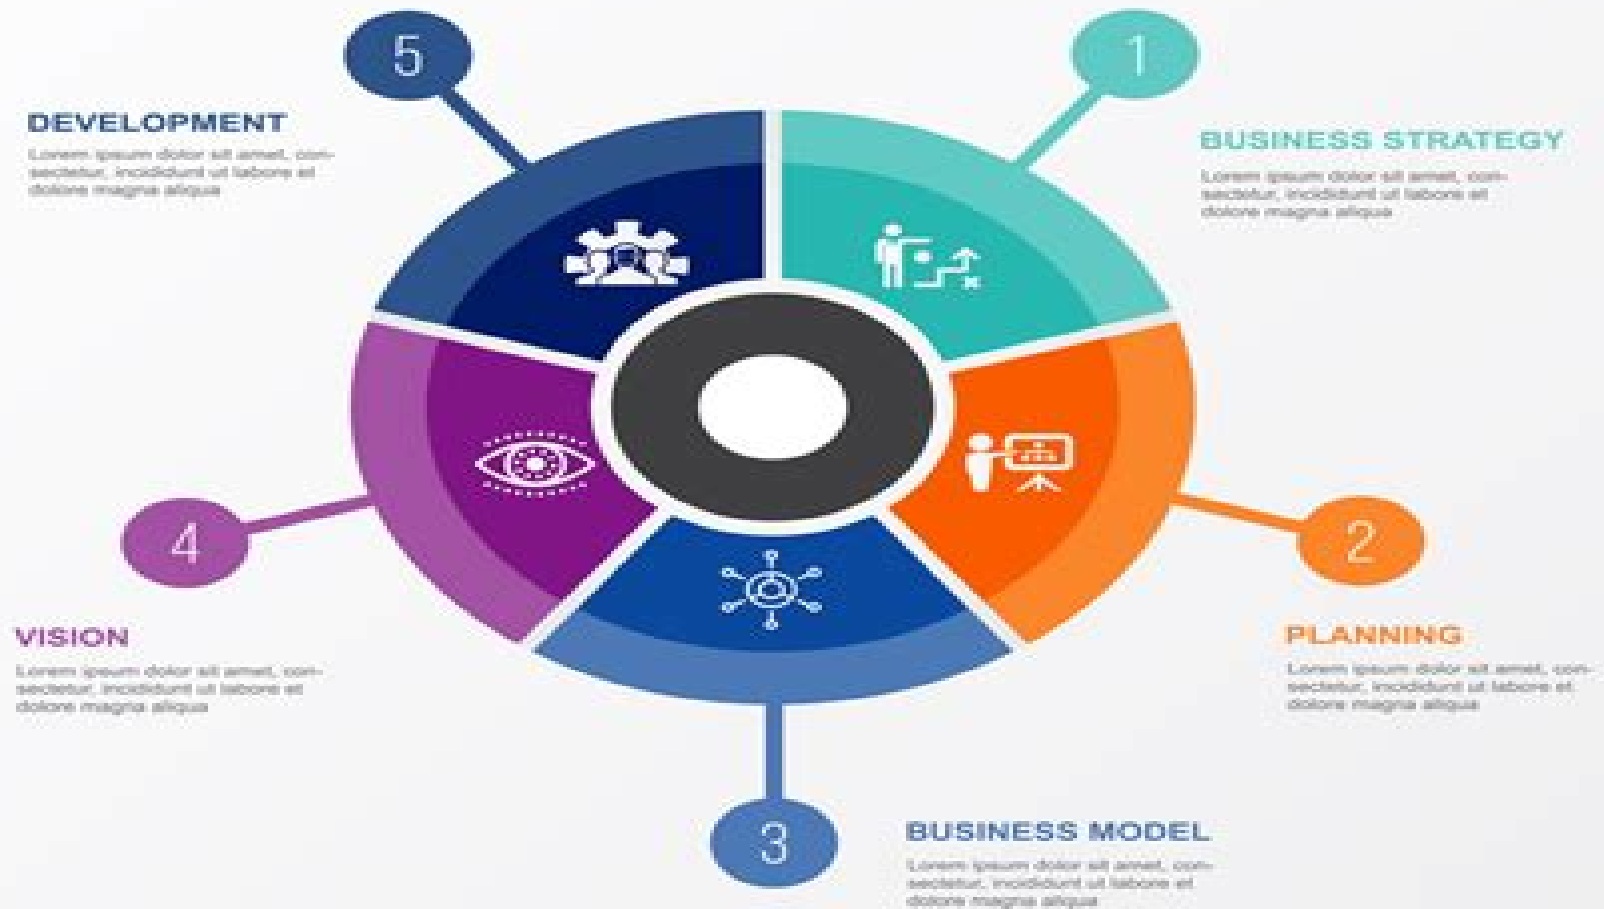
5

DEVELOPMENT

Lorem ipsum dolor sit amet, consectetur, incididunt ut labore et dolore magna aliqua

1

BUSINESS STRATEGY

Lorem ipsum dolor sit amet, consectetur, incididunt ut labore et dolore magna aliqua

4

VISION

Lorem ipsum dolor sit amet, consectetur, incididunt ut labore et dolore magna aliqua

2

PLANNING

Lorem ipsum dolor sit amet, consectetur, incididunt ut labore et dolore magna aliqua

3

BUSINESS MODEL

Lorem ipsum dolor sit amet, consectetur, incididunt ut labore et dolore magna aliqua